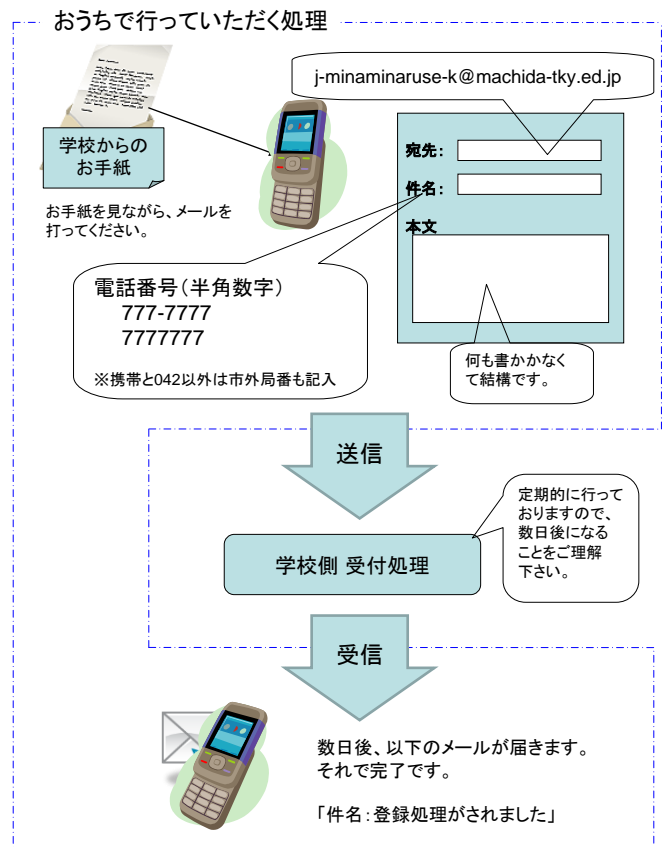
おうちで行っていただく処理

j-minaminaruse-k@machida-tky.ed.jp

学校からのお手紙

お手紙を見ながら、メールを打ってください。

宛先：

件名：

本文

電話番号（半角数字）
777-7777
7777777

※携帯と042以外は市外局番も記入

何も書かかなくて結構です。

送信

定期的に行っておりますので、数日後になることをご理解下さい。

学校側 受付処理

受信

数日後、以下のメールが届きます。
それで完了です。

「件名：登録処理がされました」